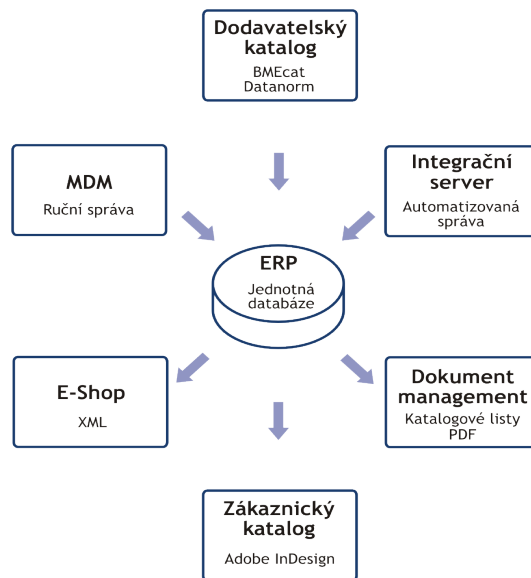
Dodavatelský katalog
BMEcat
Datanorm

MDM
Ruční správa

Integrační server
Automatizovaná správa

ERP
Jednotná databáze

E-Shop
XML

Dokument management
Katalogové listy
PDF

Zákaznický katalog
Adobe InDesign